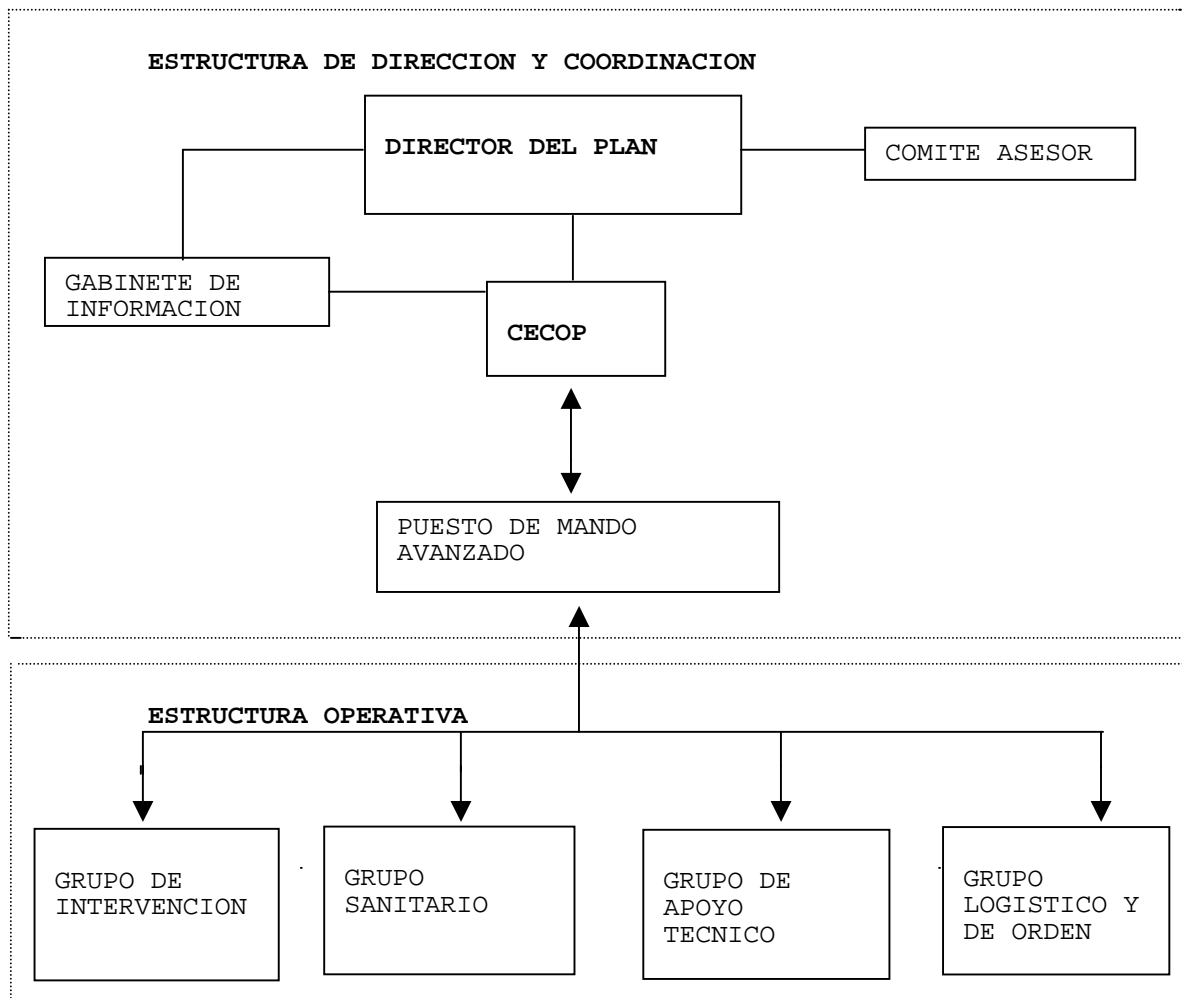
ESTRUCTURA DE DIRECCION Y COORDINACION

DIRECTOR DEL PLAN

COMITE ASESOR

GABINETE DE INFORMACION

CECOP

PUESTO DE MANDO AVANZADO

ESTRUCTURA OPERATIVA

GRUPO DE INTERVENCION

GRUPO SANITARIO

GRUPO DE APOYO TECNICO

GRUPO LOGISTICO Y DE ORDEN